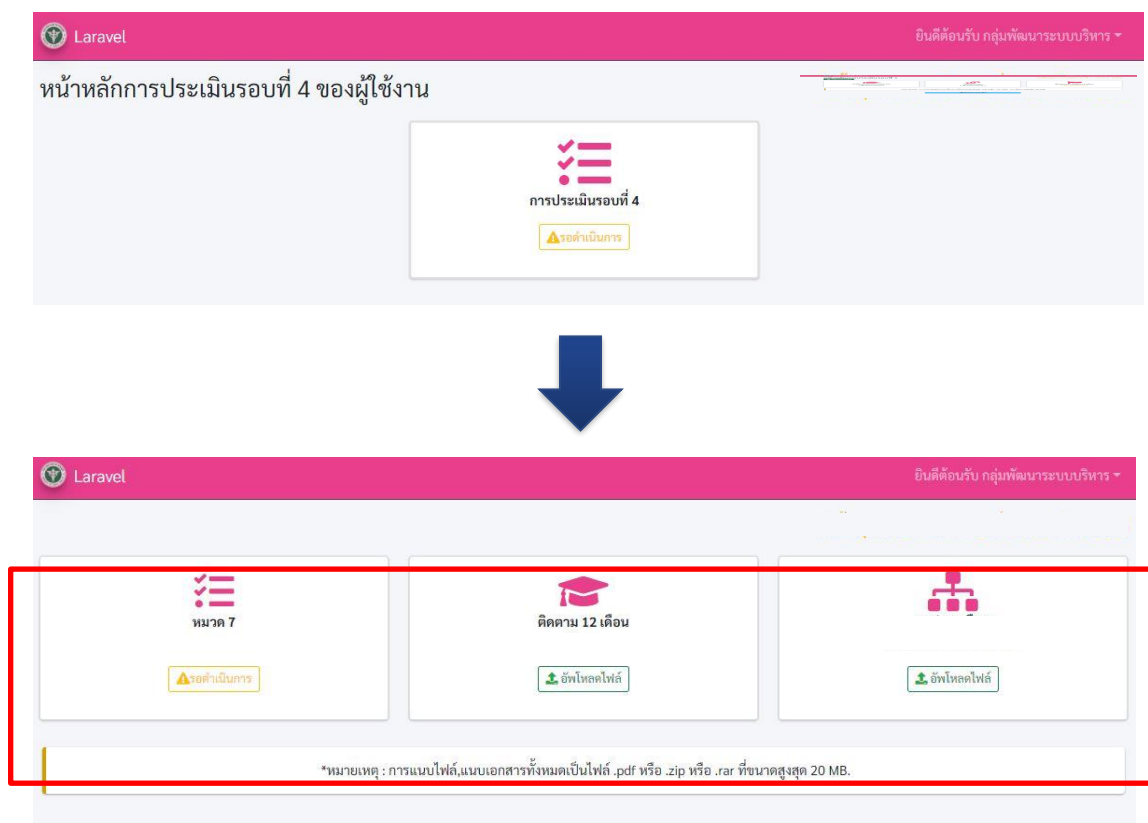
Laravel

ยินดีต้อนรับ กลุ่มพัฒนาระบบบริหาร

หน้าหลักการประเมินรอบที่ 4 ของผู้ใช้งาน

การประเมินรอบที่ 4

รอดำเนินการ

Laravel

ยินดีต้อนรับ กลุ่มพัฒนาระบบบริหาร

หมวด 7

รอดำเนินการ

ติดตาม 12 เดือน

อัพโหลดไฟล์

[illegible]

อัพโหลดไฟล์

*หมายเหตุ : การแนบไฟล์,แนบเอกสารทั้งหมดเป็นไฟล์ .pdf หรือ .zip หรือ .rar ที่ขนาดสูงสุด 20 MB.